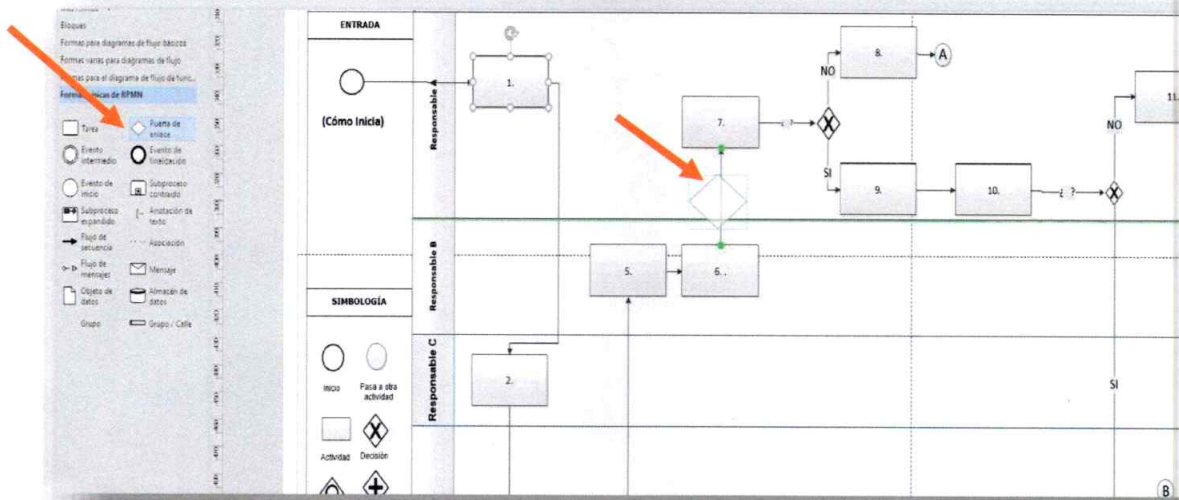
Bloques
Formas para diagramas de flujo básicos
Formas varias para diagramas de flujo
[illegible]rmas para el diagrama de flujo de func...
Form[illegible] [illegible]icas de BPMN

Tarea
Puerta de enlace
Evento intermedio
Evento de finalización
Evento de inicio
Subproceso contraído
Subproceso expandido
Anotación de texto
Flujo de secuencia
Asociación
Flujo de mensajes
Mensaje
Objeto de datos
Almacén de datos
Grupo
Grupo / Calle

ENTRADA

(Cómo Inicia)

SIMBOLOGÍA

Inicio
Pasa a otra actividad
Actividad
Decisión

Responsable
Responsable B
Responsable C

1.
2.
5.
6. .
7.
8.
9.
10.
11.
A
B
NO
SI
NO
SI
¿ ?
¿ ?